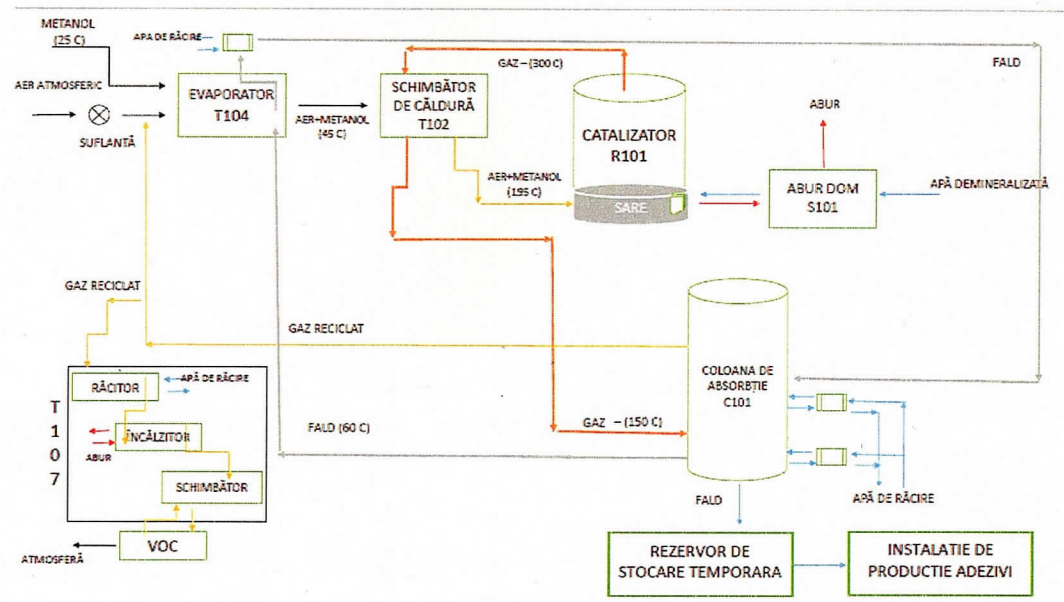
METANOL
(25 C)

APĂ DE RĂCIRE

AER ATMOSFERIC

SUFLANTĂ

EVAPORATOR
T104

AER+METANOL
(45 C)

GAZ – (300 C)

SCHIMBĂTOR
DE CĂLDURĂ
T102

FALD

ABUR

CATALIZATOR
R101

AER+METANOL
(195 C)

SARE

ABUR DOM
S101

APĂ DEMINERALIZATĂ

GAZ RECICLAT

GAZ RECICLAT

T
1
0
7

RĂCITOR

APĂ DE RĂCIRE

ÎNCĂLZITOR

ABUR

SCHIMBĂTOR

FALD (60 C)

COLOANA DE
ABSORBȚIE
C101

GAZ – (150 C)

APĂ DE RĂCIRE

FALD

ATMOSFERĂ

VOC

REZERVOR DE
STOCARE TEMPORARA

INSTALATIE DE
PRODUCTIE ADEZIVI